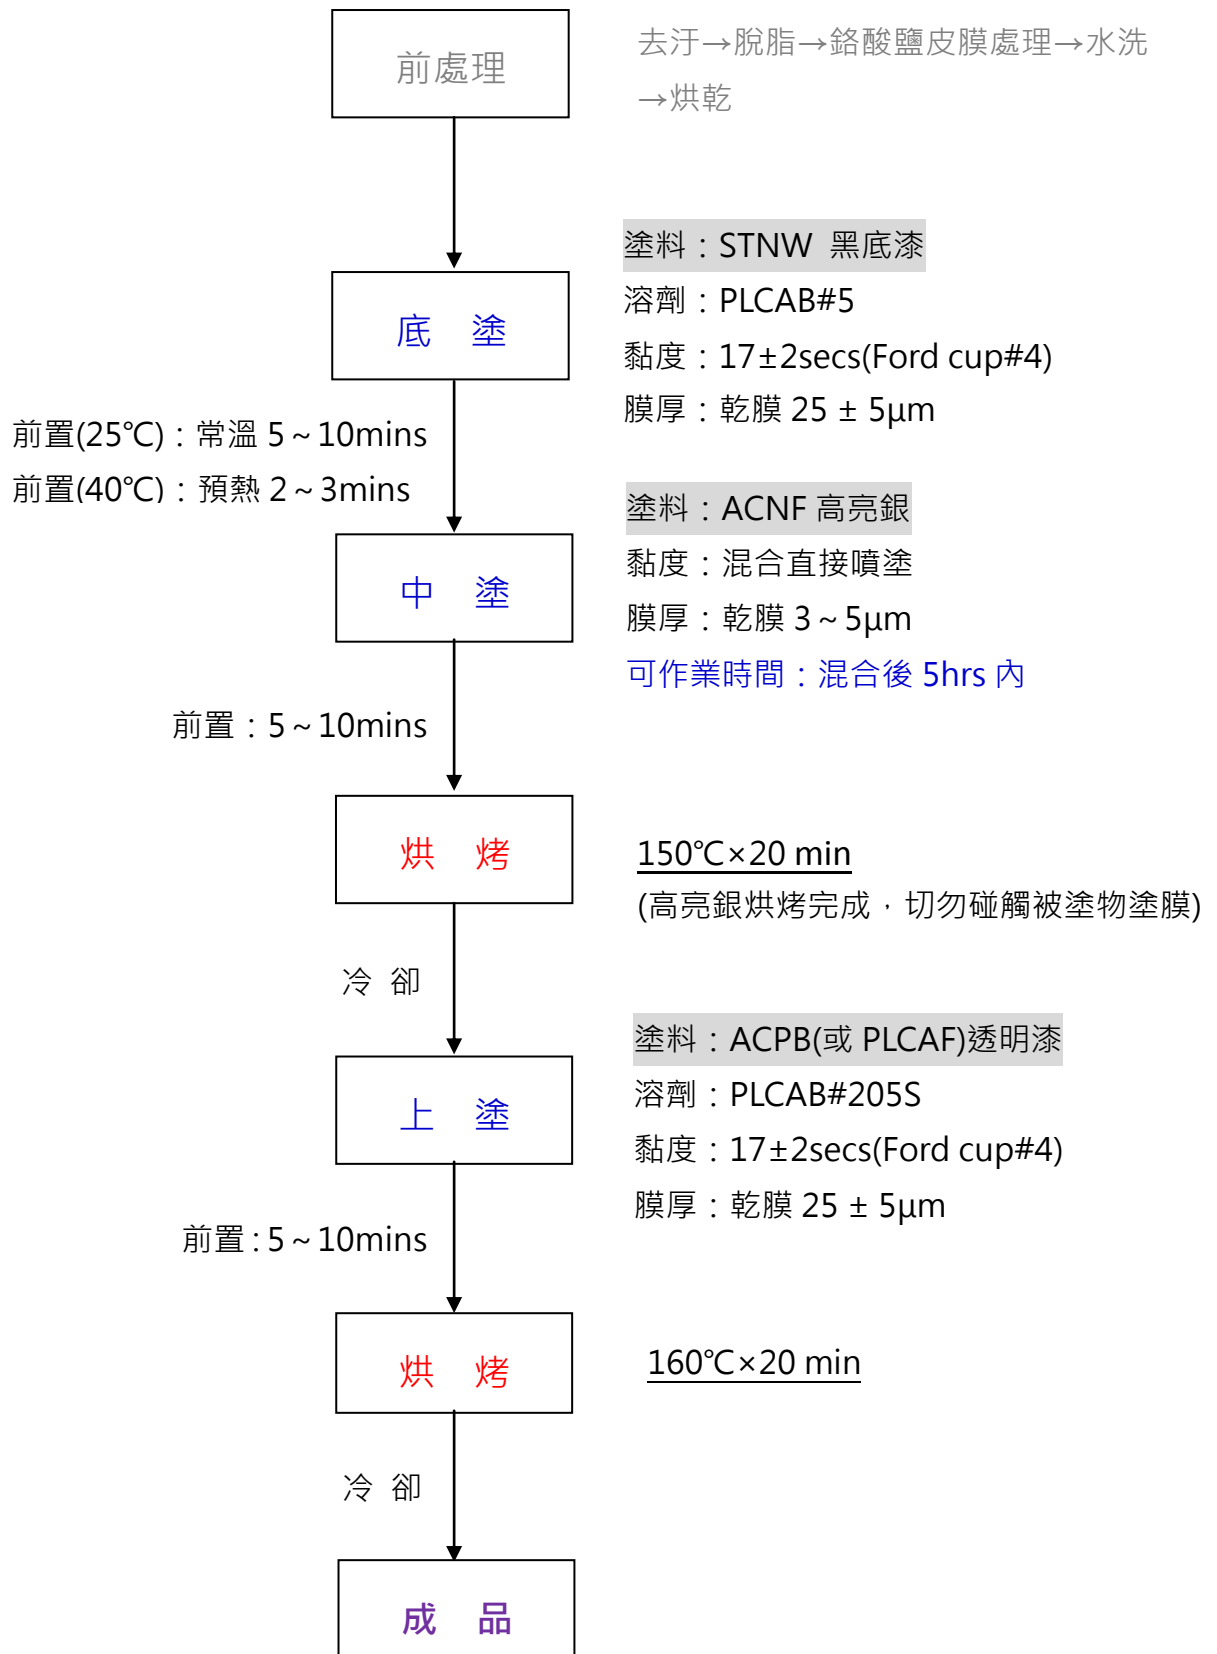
前處理

去汙→脫脂→鉻酸鹽皮膜處理→水洗→烘乾

塗料：STNW 黑底漆
溶劑：PLCAB#5
黏度：17±2secs(Ford cup#4)
膜厚：乾膜 25 ± 5μm

底 塗

前置(25℃)：常溫 5～10mins
前置(40℃)：預熱 2～3mins

塗料：ACNF 高亮銀
黏度：混合直接噴塗
膜厚：乾膜 3～5μm
可作業時間：混合後 5hrs 內

中 塗

前置：5～10mins

烘 烤

150℃×20 min
(高亮銀烘烤完成，切勿碰觸被塗物塗膜)

冷 卻

塗料：ACPB(或 PLCAF)透明漆
溶劑：PLCAB#205S
黏度：17±2secs(Ford cup#4)
膜厚：乾膜 25 ± 5μm

上 塗

前置 : 5～10mins

烘 烤

160℃×20 min

冷 卻

成 品